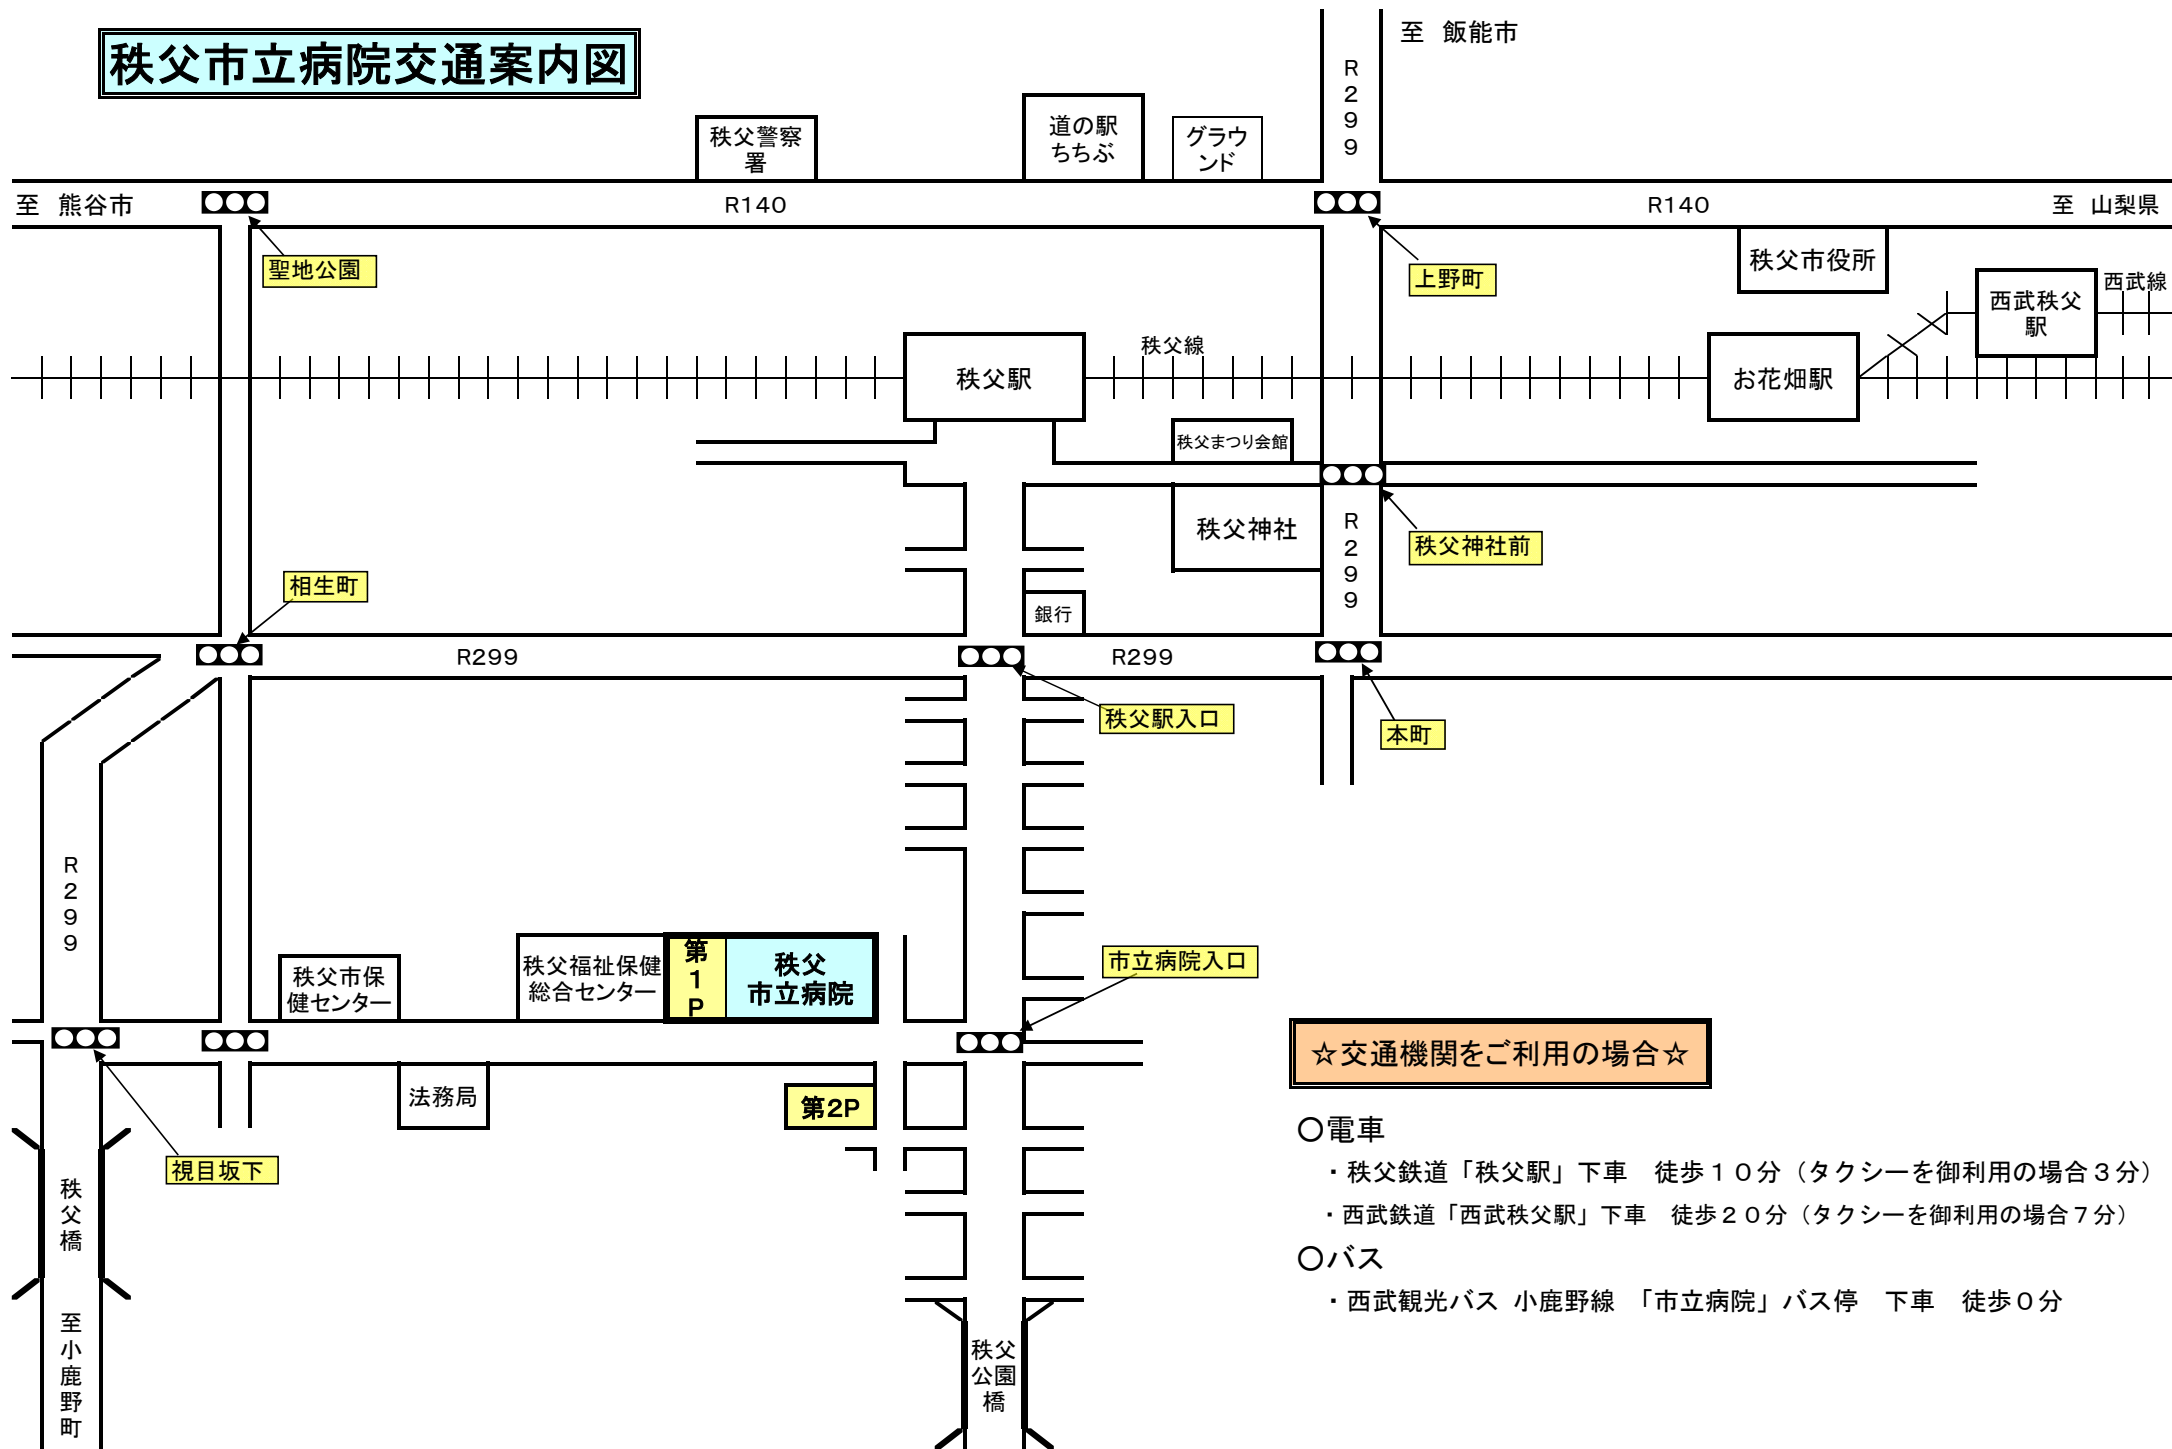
秩父市立病院交通案内図

至　飯能市

R299

秩父警察署

道の駅ちちぶ

グラウンド

至　熊谷市

R140

R140

至　山梨県

聖地公園

上野町

秩父市役所

西武線

西武秩父駅

秩父線

秩父駅

お花畑駅

秩父まつり会館

秩父神社

R299

秩父神社前

相生町

銀行

R299

R299

秩父駅入口

本町

R299

秩父市保健センター

秩父福祉保健総合センター

第1P

秩父市立病院

市立病院入口

☆交通機関をご利用の場合☆

法務局

第2P

視目坂下

○電車

・秩父鉄道「秩父駅」下車　徒歩１０分（タクシーを御利用の場合３分）

・西武鉄道「西武秩父駅」下車　徒歩２０分（タクシーを御利用の場合７分）

○バス

・西武観光バス 小鹿野線 「市立病院」バス停　下車　徒歩０分

秩父橋

至小鹿野町

秩父公園橋